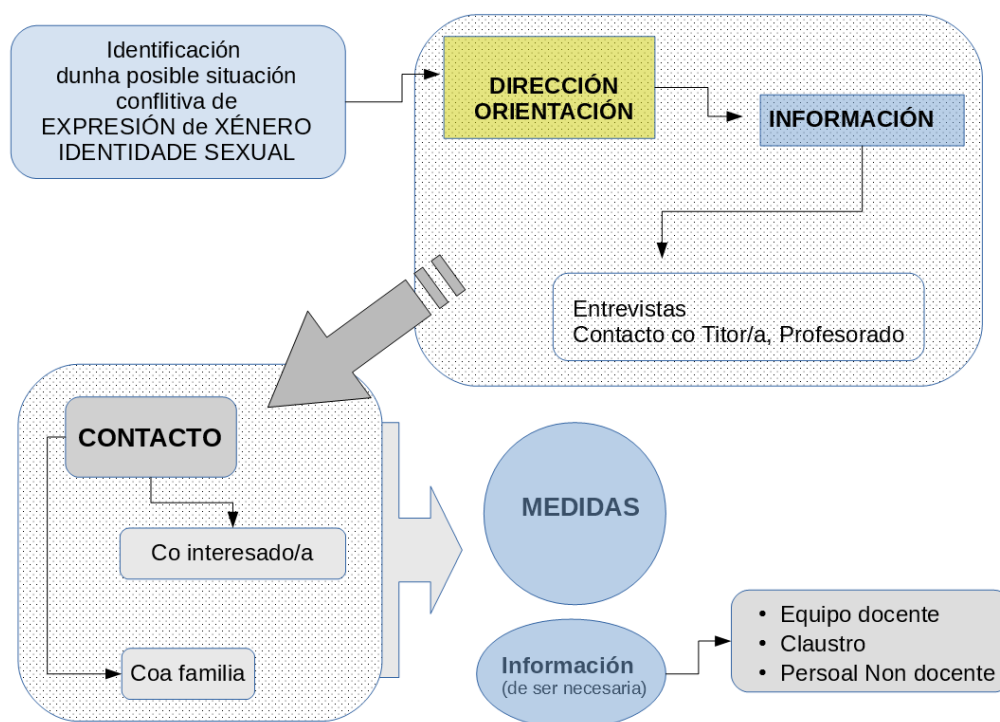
Identificación
dunha posible situación
conflitiva de
EXPRESIÓN de XÉNERO
IDENTIDADE SEXUAL

DIRECCIÓN
ORIENTACIÓN

INFORMACIÓN

Entrevistas
Contacto co Titor/a, Profesorado

CONTACTO

Co interesado/a

Coa familia

MEDIDAS

Información
(de ser necesaria)

• Equipo docente
• Claustro
• Persoal Non docente